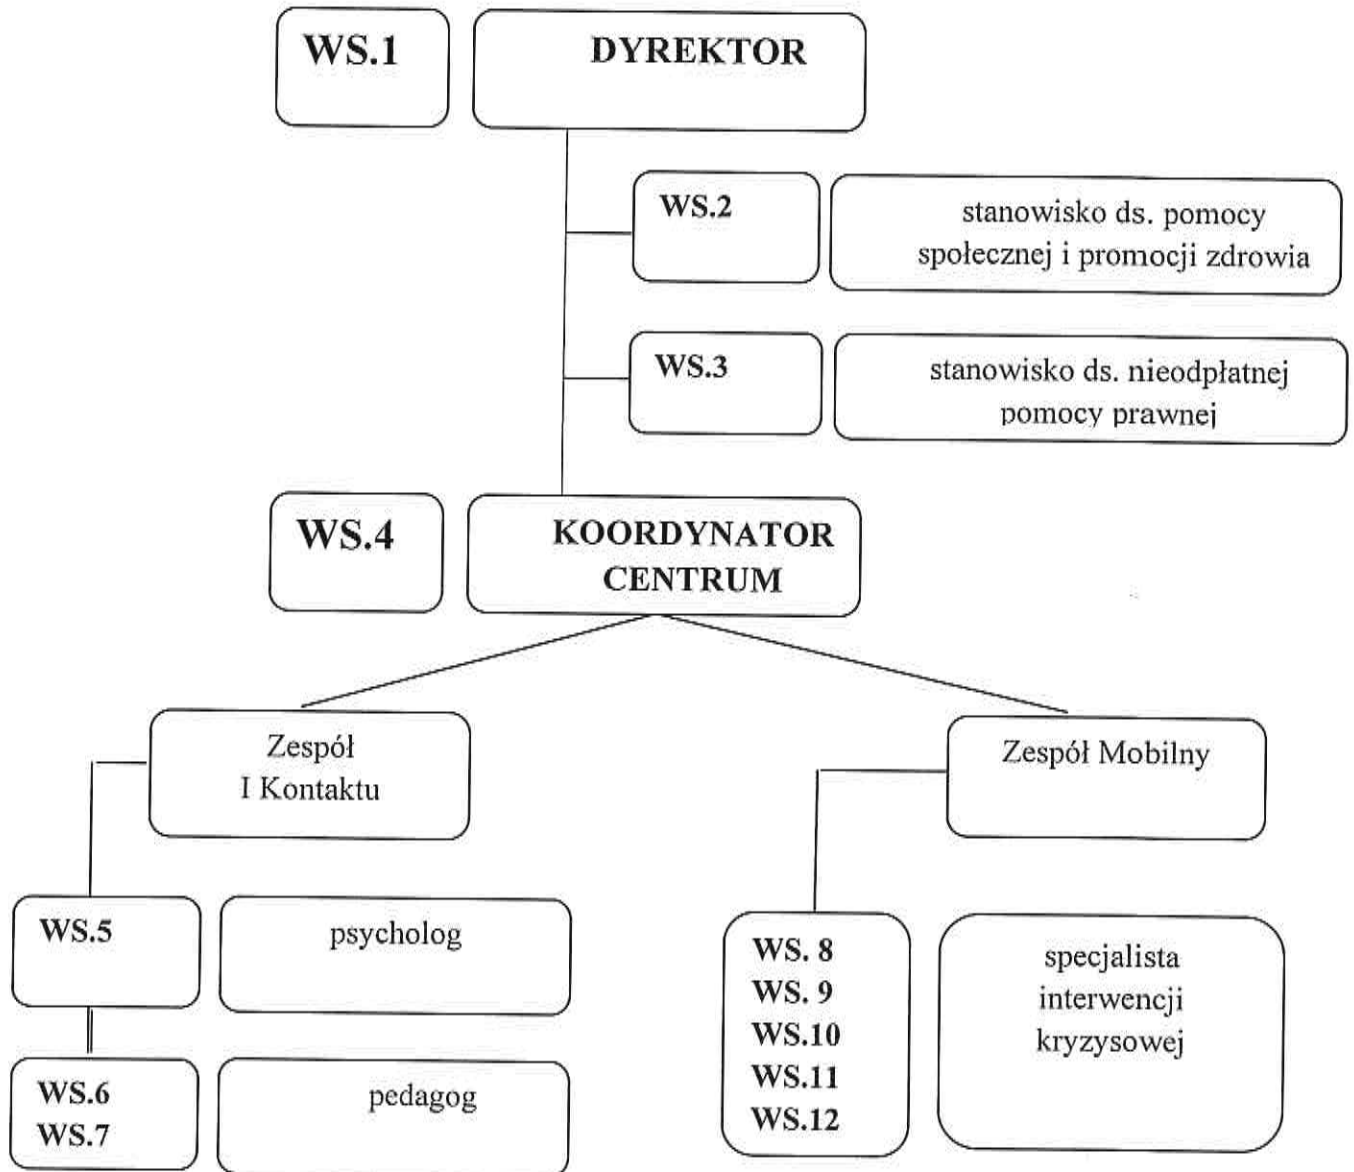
WS.1

DYREKTOR

WS.2

stanowisko ds. pomocy społecznej i promocji zdrowia

WS.3

stanowisko ds. nieodpłatnej pomocy prawnej

WS.4

KOORDYNATOR CENTRUM

Zespół I Kontaktu

Zespół Mobilny

WS.5

psycholog

WS.6
WS.7

pedagog

WS. 8
WS. 9
WS.10
WS.11
WS.12

specjalista interwencji kryzysowej